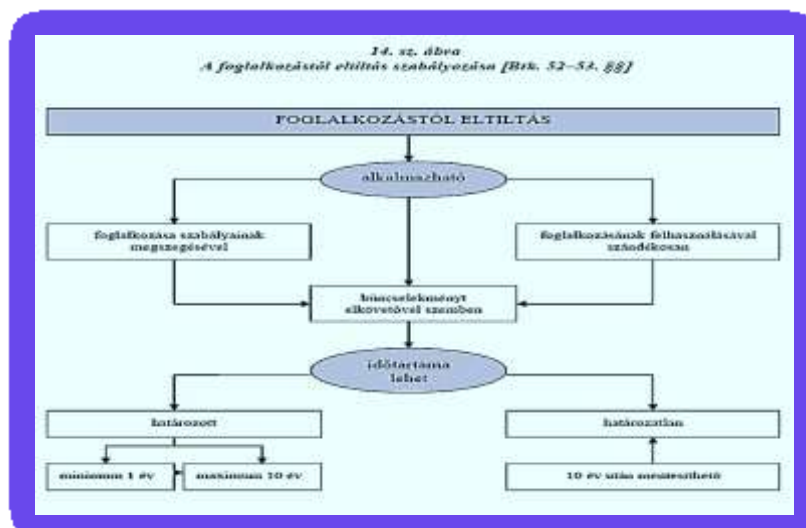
14. sz. ábra
A foglalkozástól eltiltás szabályozása [Btk. 52–53. §§]

FOGLALKOZÁSTÓL ELTILTÁS

alkalmazható

foglalkozása szabályainak megszegésével

foglalkozásának felhasználásával szándékosan

bűncselekményt elkövetővel szemben

időtartama lehet

határozott

határozatlan

minimum 1 év

maximum 10 év

10 év után megszüntethető